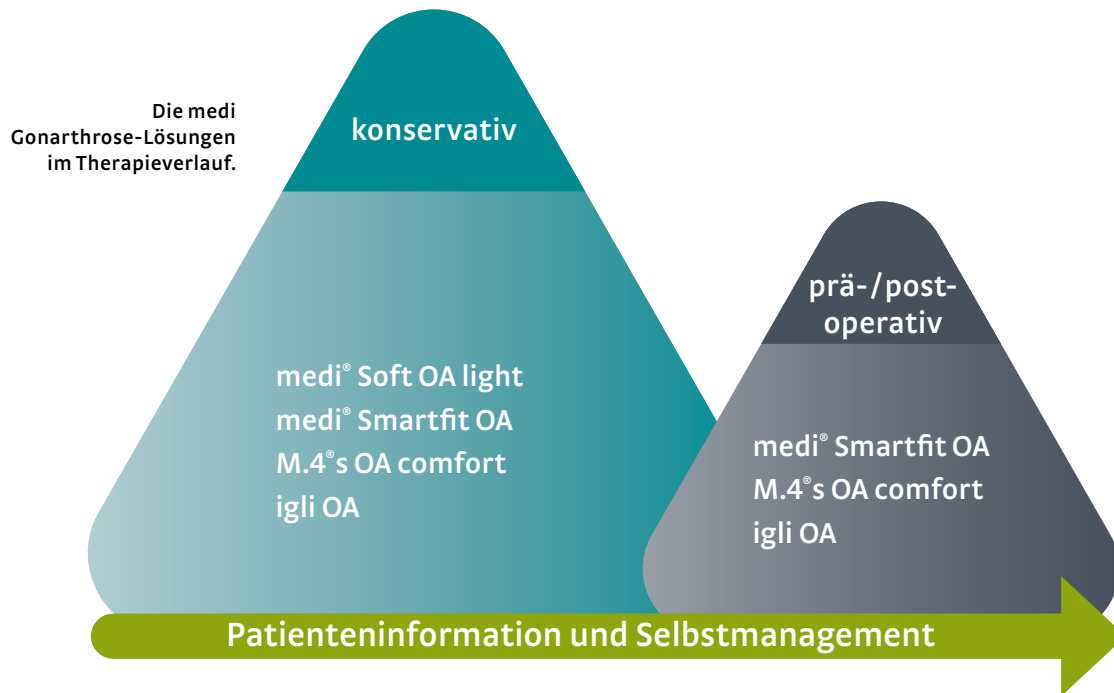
Die medi Gonarthrose-Lösungen im Therapieverlauf.

konservativ

medi® Soft OA light
medi® Smartfit OA
M.4®s OA comfort
igli OA

prä-/post-operativ

medi® Smartfit OA
M.4®s OA comfort
igli OA

Patienteninformation und Selbstmanagement